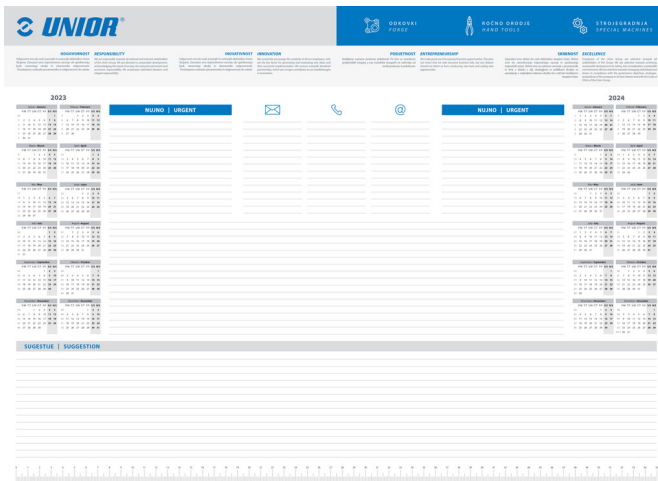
UNIOR®

ODKOVKI
FORGE

ROČNO ORODJE
HAND TOOLS

STROJEGRADNJA
SPECIAL MACHINES

ODGOVORNOST RESPONSIBILITY

INOVATIVNOST INNOVATION

PODJETNOST ENTREPRENEURSHIP

ODLIČNOST EXCELLENCE

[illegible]

2023

NUJNO | URGENT

NUJNO | URGENT

2024

SUGESTIJE | SUGGESTION